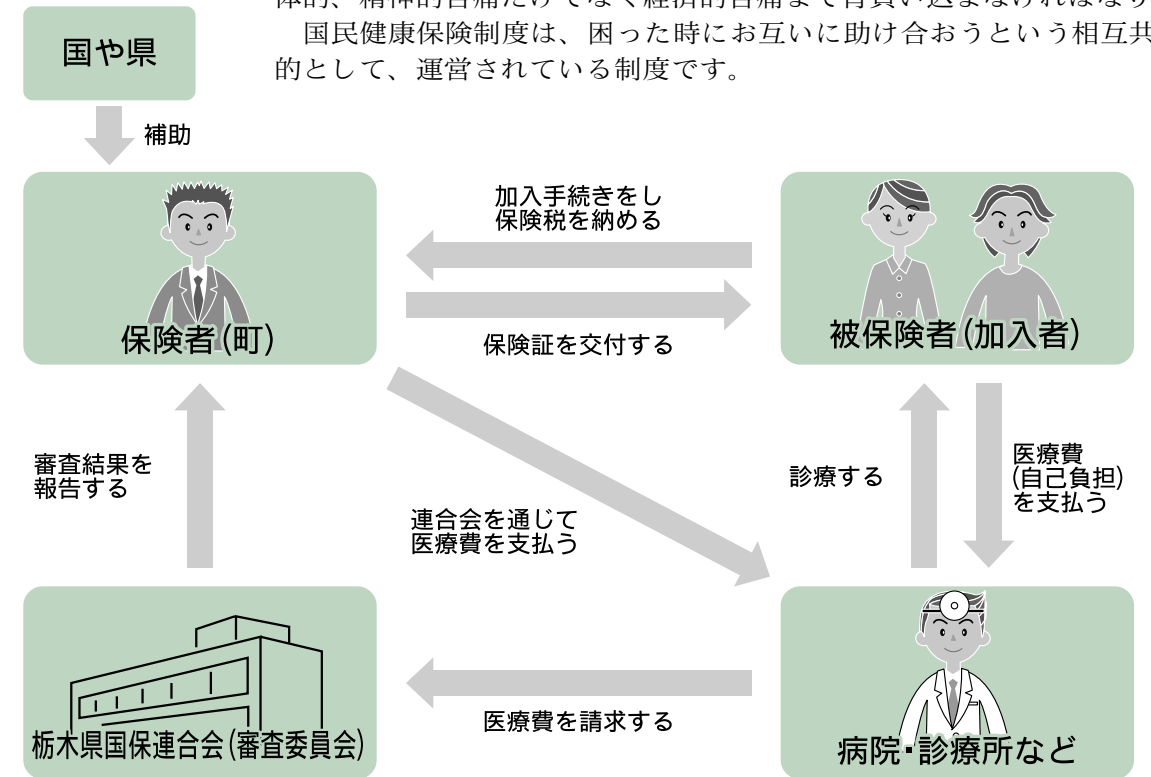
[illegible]
国民健康保険制度は、困った時にお互いに助け合おうという相互共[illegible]的として、運営されている制度です。

国や県

補助

保険者(町)

加入手続きをし保険税を納める

保険証を交付する

被保険者(加入者)

審査結果を報告する

連合会を通じて医療費を支払う

診療する

医療費(自己負担)を支払う

栃木県国保連合会(審査委員会)

医療費を請求する

病院・診療所など